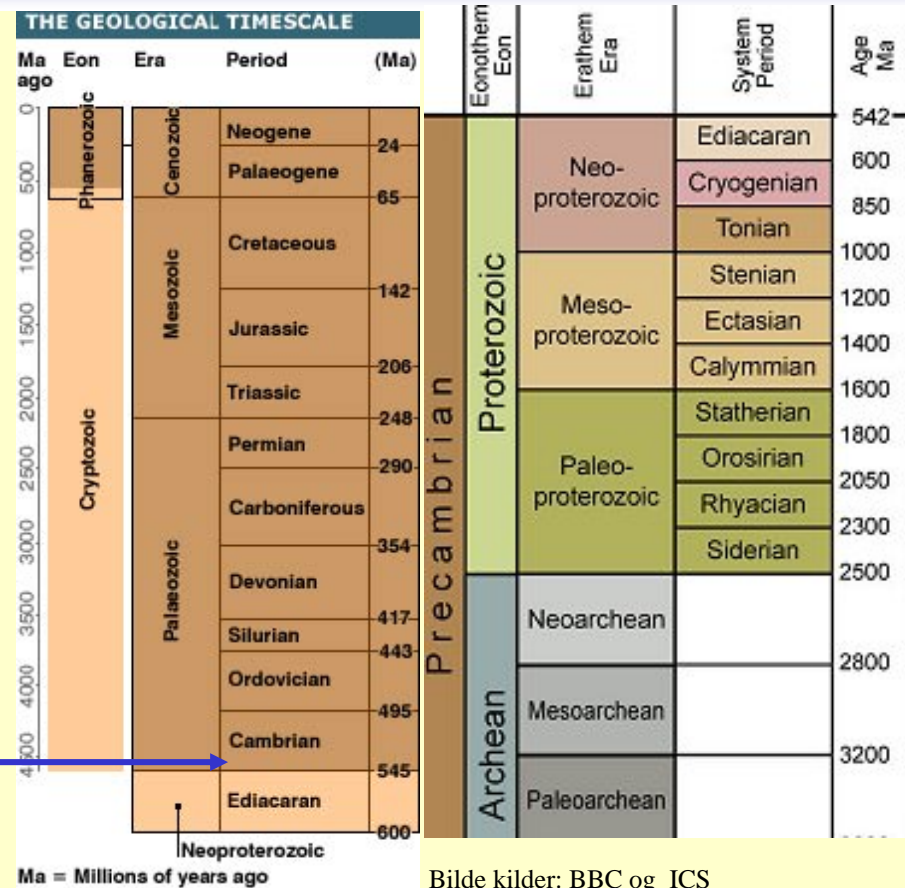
THE GEOLOGICAL TIMESCALE

| Ma ago | Eon | Era | Period | (Ma) |
|---|---|---|---|---|
| 0 | Phanerozoic | Cenozoic | Neogene | 24 |
| 500 | | | Palaeogene | 65 |
| 1000 | | Mesozoic | Cretaceous | 142 |
| 1500 | | | Jurassic | 206 |
| 2000 | | | Triassic | 248 |
| 2500 | Cryptozoic | Palaeozoic | Permian | 290 |
| 3000 | | | Carboniferous | 354 |
| 3500 | | | Devonian | 417 |
| 4000 | | | Silurian | 443 |
| 4500 | | | Ordovician | 495 |
| | | | Cambrian | 545 |
| | | | Ediacaran | 600 |

Neoproterozoic

Ma = Millions of years ago

| Eonothem Eon | | Erathem Era | System Period | Age Ma |
|---|---|---|---|---|
| Precambrian | Proterozoic | Neo-proterozoic | Ediacaran | 542 |
| | | | Cryogenian | 600 |
| | | | Tonian | 850 |
| | | Meso-proterozoic | Stenian | 1000 |
| | | | Ectasian | 1200 |
| | | | Calymmian | 1400 |
| | | Paleo-proterozoic | Statherian | 1600 |
| | | | Orosirian | 1800 |
| | | | Rhyacian | 2050 |
| | | | Siderian | 2300 |
| | Archean | Neoarchean | | 2500 |
| | | Mesoarchean | | 2800 |
| | | Paleoarchean | | 3200 |

Bilde kilder: BBC og ICS